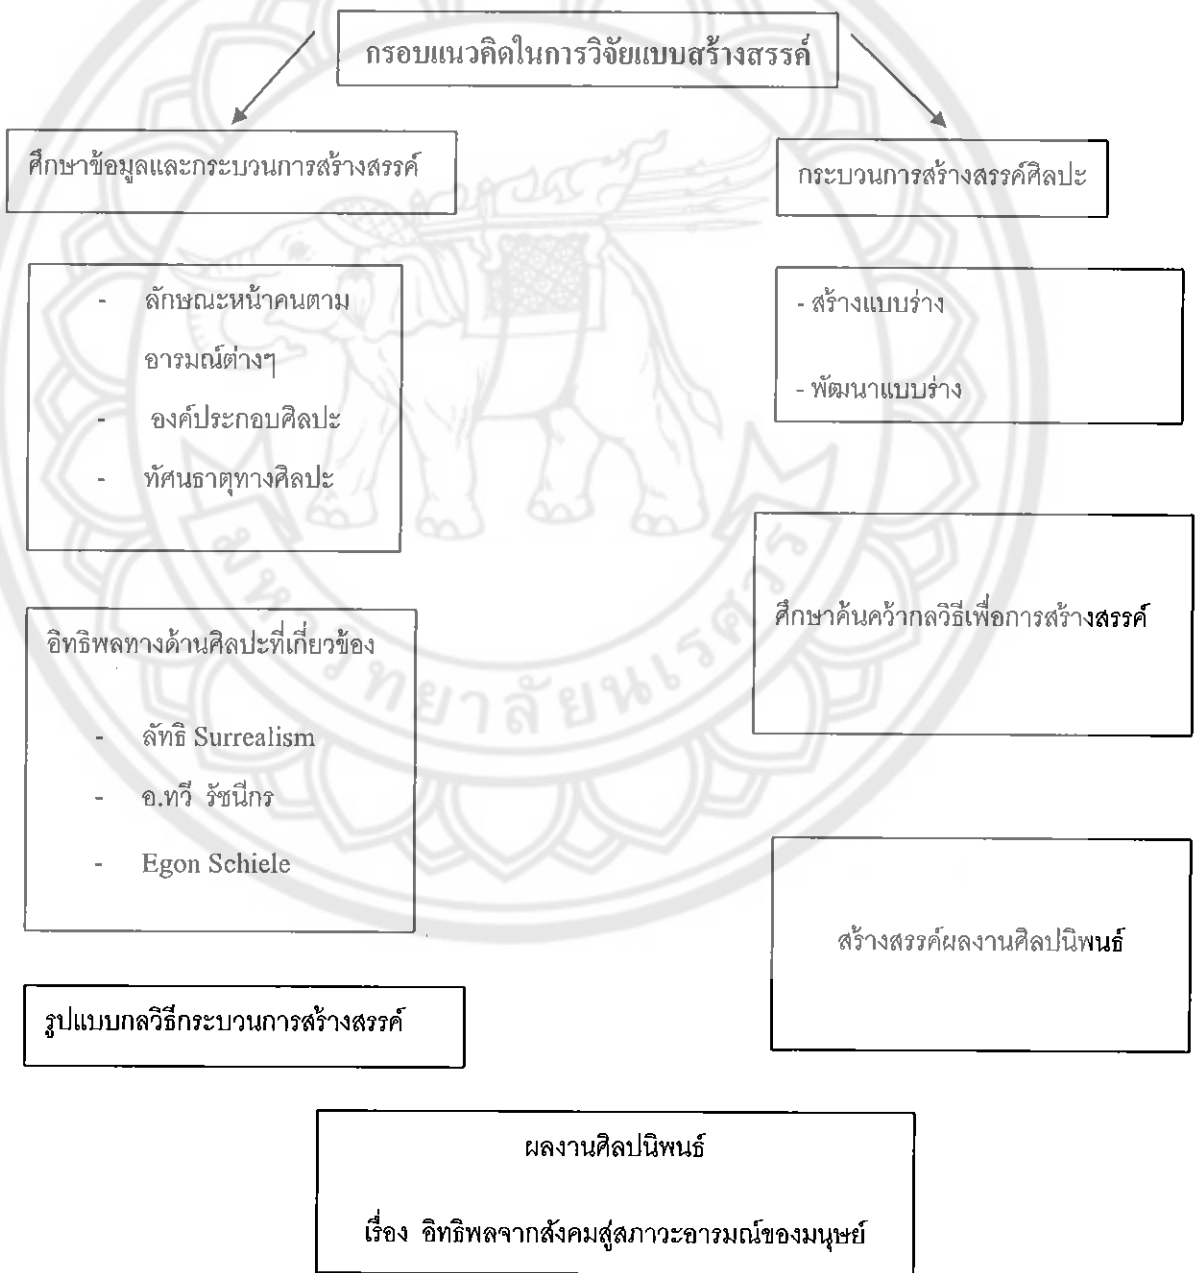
กรอบแนวคิดในการวิจัยแบบสร้างสรรค์

ศึกษาข้อมูลและกระบวนการสร้างสรรค์

- ลักษณะหน้าคนตามอารมณ์ต่างๆ
- องค์ประกอบศิลปะ
- ทัศนธาตุทางศิลปะ

อิทธิพลทางด้านศิลปะที่เกี่ยวข้อง

- ลัทธิ Surrealism
- อ.ทวี รัชนีกร
- Egon Schiele

รูปแบบกลวิธีกระบวนการสร้างสรรค์

กระบวนการสร้างสรรค์ศิลปะ

- สร้างแบบร่าง
- พัฒนาแบบร่าง

ศึกษาค้นคว้ากลวิธีเพื่อการสร้างสรรค์

สร้างสรรค์ผลงานศิลปนิพนธ์

ผลงานศิลปนิพนธ์

เรื่อง อิทธิพลจากสังคมสู่สภาวะอารมณ์ของมนุษย์